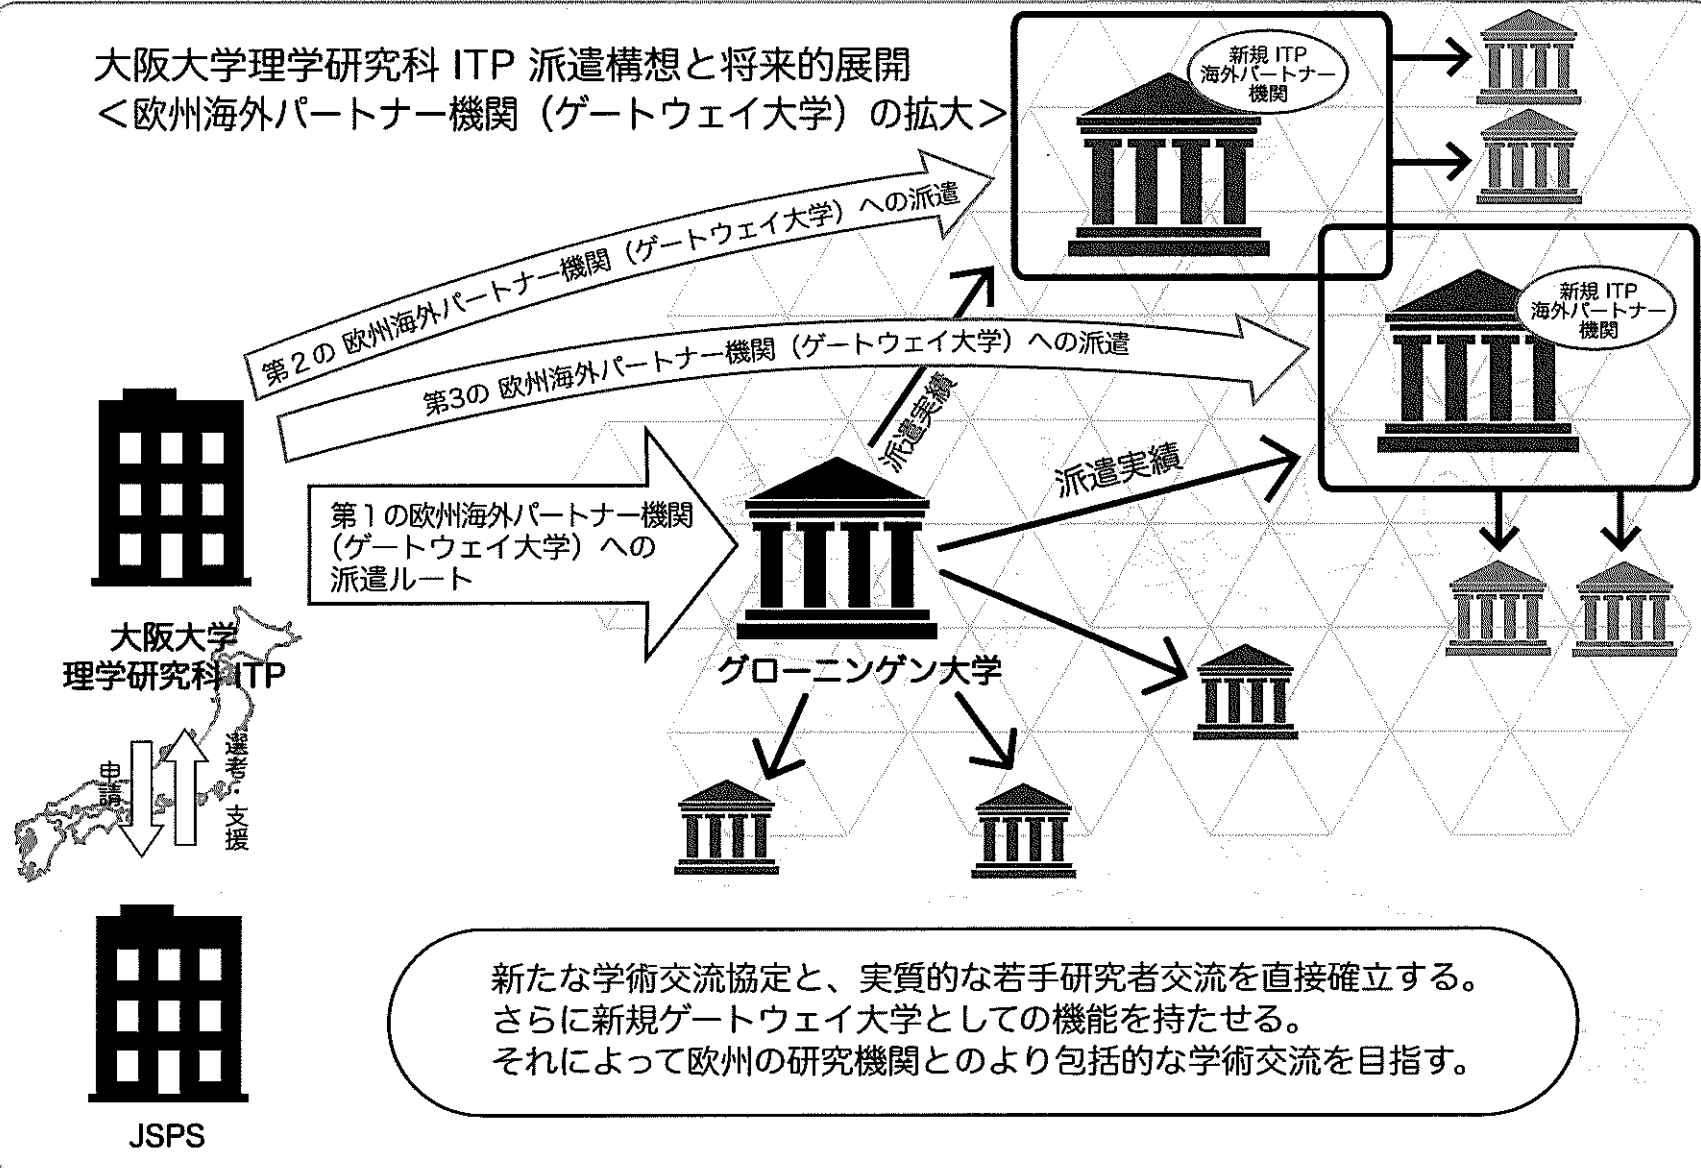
大阪大学理学研究科 ITP 派遣構想と将来的展開
＜欧州海外パートナー機関（ゲートウェイ大学）の拡大＞

新規 ITP 海外パートナー機関

第２の 欧州海外パートナー機関（ゲートウェイ大学）への派遣

第3の 欧州海外パートナー機関（ゲートウェイ大学）への派遣

新規 ITP 海外パートナー機関

派遣実績

第１の欧州海外パートナー機関（ゲートウェイ大学）への派遣ルート

派遣実績

グローニンゲン大学

大阪大学
理学研究科 ITP

申請

選考・支援

JSPS

新たな学術交流協定と、実質的な若手研究者交流を直接確立する。
さらに新規ゲートウェイ大学としての機能を持たせる。
それによって欧州の研究機関とのより包括的な学術交流を目指す。